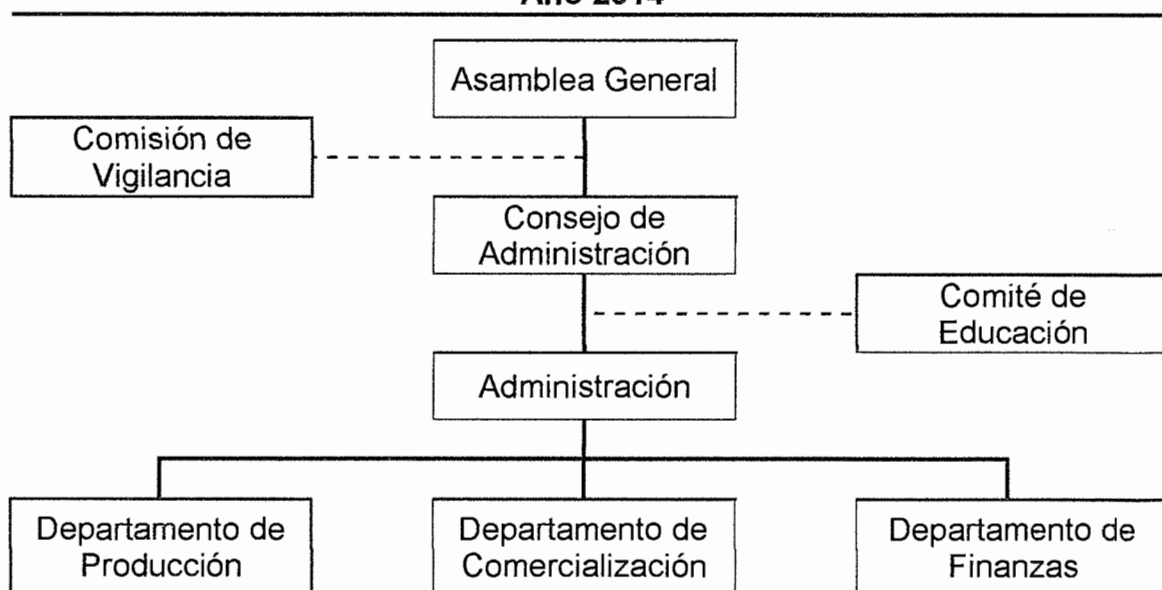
Año 2014

Asamblea General

Comisión de Vigilancia

Consejo de Administración

Comité de Educación

Administración

Departamento de Producción

Departamento de Comercialización

Departamento de Finanzas